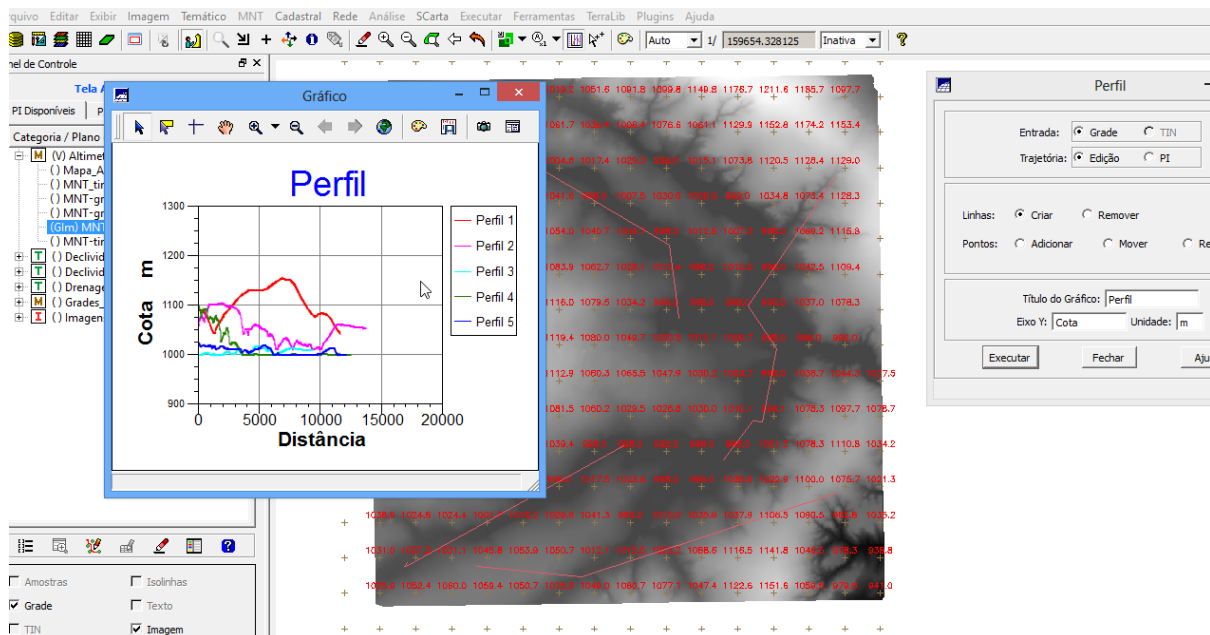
quivo Editar Exibir Imagem Temático MNT Cadastral Rede Análise SCarta Executar Ferramentas TerraLib Plugins Ajuda

Auto 1/ 159654.328125 Inativa

nel de Controle

Tela A

PI Disponíveis P

Categoria / Plano

(V) Altimet
() Mapa_A
() MNT_tin
() MNT-gr
() MNT-gr
(Glm) MNT
() MNT-tin
() Declivid
() Declivid
() Drenage
() Grades_
() Imagen

Gráfico

Perfil

| Perfil 1 |
|---|
| Perfil 2 |
| Perfil 3 |
| Perfil 4 |
| Perfil 5 |

1300
1200
1100
1000
900

Cota m

0 5000 10000 15000 20000

Distância

1019.8 1051.6 1091.8 1099.8 1149.8 1178.7 1211.6 1185.7 1097.7
1061.7 1076.6 1061.1 1129.9 1152.8 1174.2 1153.4
1094.8 1017.4 1015.3 1073.8 1120.5 1128.4 1129.0
1037.5 1030.0 1034.8 1073.4 1128.3
1054.0 1043.7 1066.2 1115.8
1083.9 1062.7 1042.5 1109.4
1116.0 1079.5 1034.2 1037.0 1078.3
1119.4 1080.0 1049.7
1112.9 1080.3 1065.5 1047.9 1038.7 1044.3 1037.5
1081.5 1060.2 1029.5 1078.3 1097.7 1078.7
1039.4 1078.3 1110.8 1034.2
1100.0 1075.7 1021.3
1038.5 1024.6 1024.4 1041.3 1037.9 1108.5 1090.5 1035.2
1031.0 1045.8 1053.9 1050.7 1088.6 1116.5 1141.8 936.8
1020.9 1052.4 1060.0 1059.4 1050.7 1049.0 1060.7 1077.1 1047.4 1122.6 1151.6 941.0

Perfil

Entrada: Grade TIN

Trajetória: Edição PI

Linhas: Criar Remover

Pontos: Adicionar Mover Re

Título do Gráfico: Perfil

Eixo Y: Cota Unidade: m

Executar Fechar Aju

Amostras Isolinhas
Grade Texto
TIN Imagem